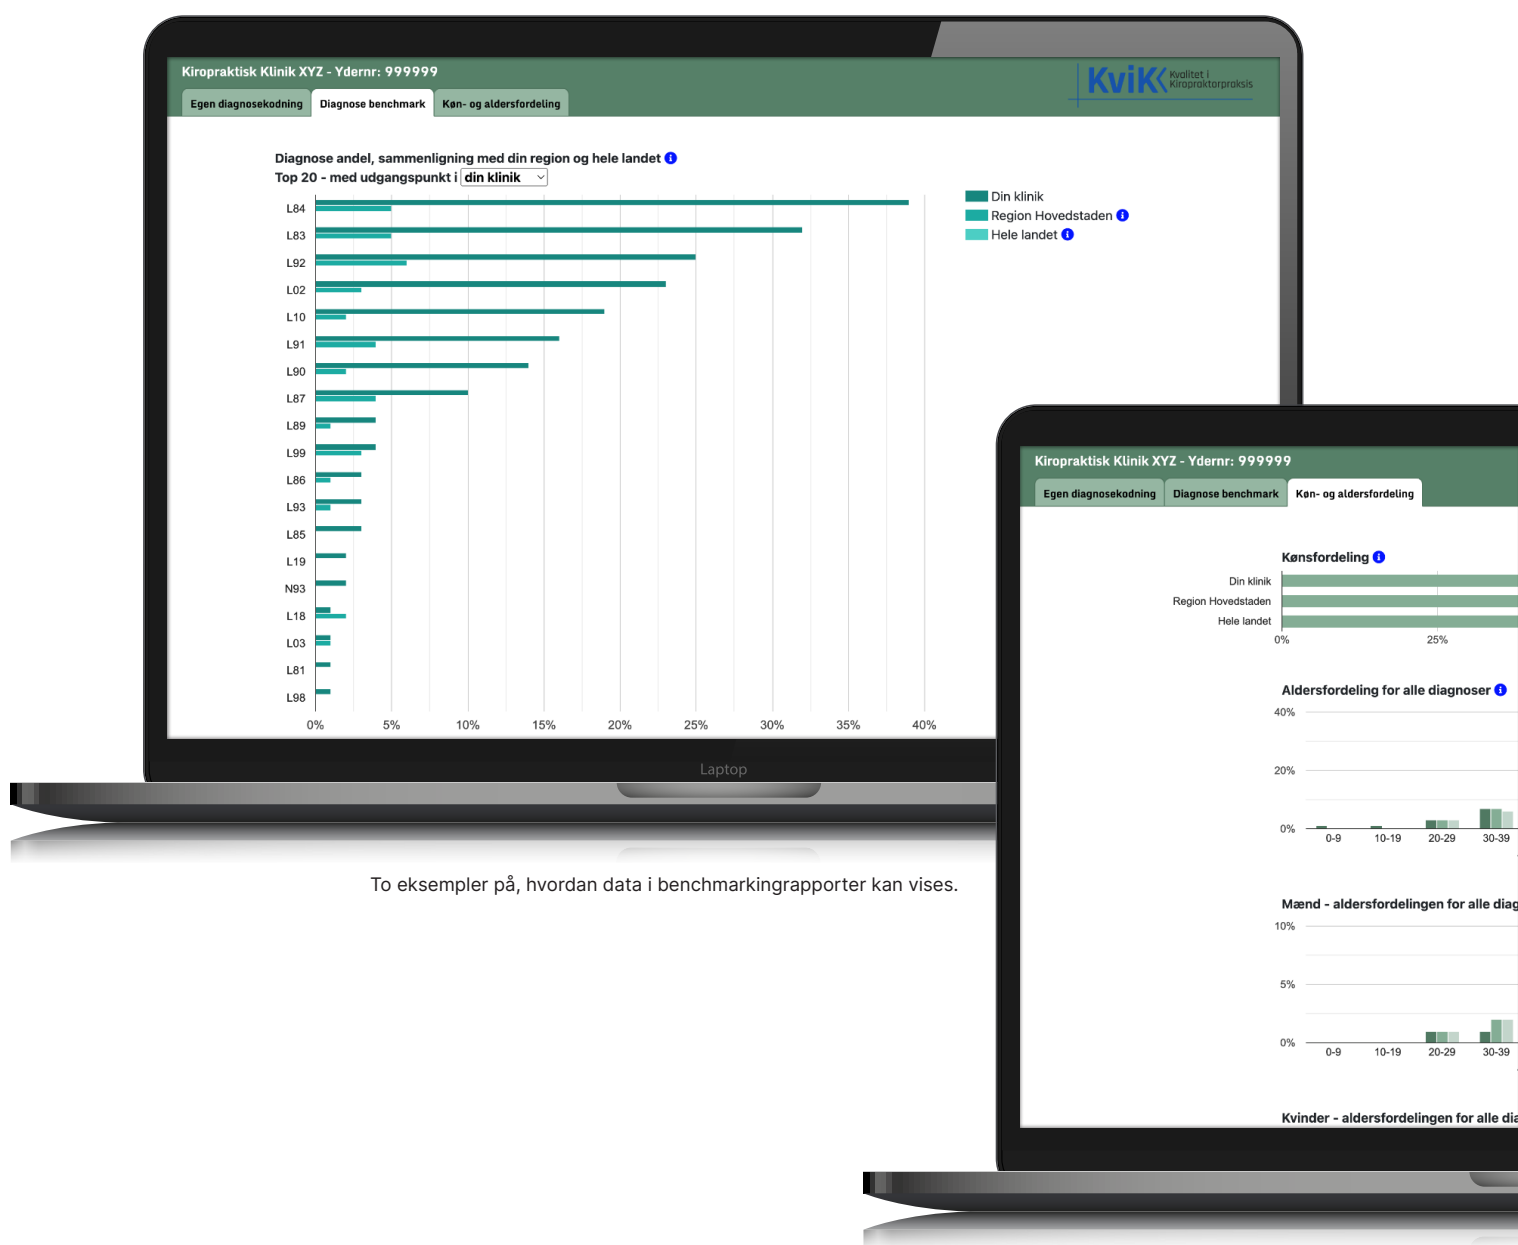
Kiropraktisk Klinik XYZ - Ydernr: 999999

KviK Kvalitet i Kiropraktorpraksis

Egen diagnosekodning | Diagnose benchmark | Køn- og aldersfordeling

Diagnose andel, sammenligning med din region og hele landet

Top 20 - med udgangspunkt i din klinik

Din klinik
Region Hovedstaden
Hele landet

L84
L83
L92
L02
L10
L91
L90
L87
L89
L99
L86
L93
L85
L19
N93
L18
L03
L81
L98

0% 5% 10% 15% 20% 25% 30% 35% 40%

Laptop

To eksempler på, hvordan data i benchmarkingrapporter kan vises.

Kiropraktisk Klinik XYZ - Ydernr: 999999

Egen diagnosekodning | Diagnose benchmark | Køn- og aldersfordeling

Kønsfordeling

Din klinik
Region Hovedstaden
Hele landet

0% 25%

Aldersfordeling for alle diagnoser

40%
20%
0%

0-9 10-19 20-29 30-39

Mænd - aldersfordelingen for alle diag

10%
5%
0%

0-9 10-19 20-29 30-39

Kvinder - aldersfordelingen for alle dia